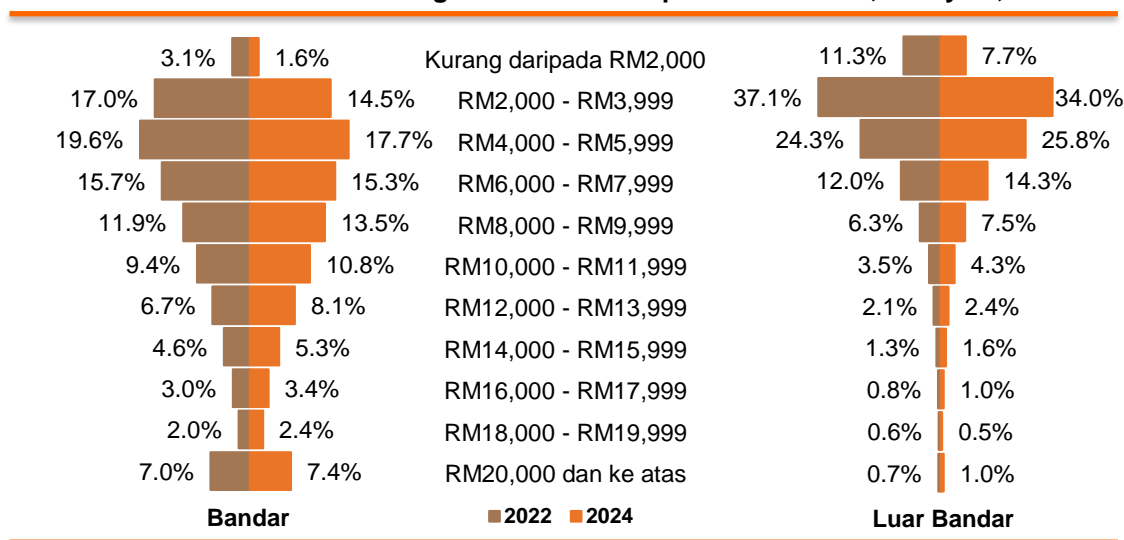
3.1% 1.6% Kurang daripada RM2,000 11.3% 7.7%

17.0% 14.5% RM2,000 - RM3,999 37.1% 34.0%

19.6% 17.7% RM4,000 - RM5,999 24.3% 25.8%

15.7% 15.3% RM6,000 - RM7,999 12.0% 14.3%

11.9% 13.5% RM8,000 - RM9,999 6.3% 7.5%

9.4% 10.8% RM10,000 - RM11,999 3.5% 4.3%

6.7% 8.1% RM12,000 - RM13,999 2.1% 2.4%

4.6% 5.3% RM14,000 - RM15,999 1.3% 1.6%

3.0% 3.4% RM16,000 - RM17,999 0.8% 1.0%

2.0% 2.4% RM18,000 - RM19,999 0.6% 0.5%

7.0% 7.4% RM20,000 dan ke atas 0.7% 1.0%

Bandar 2022 2024 Luar Bandar